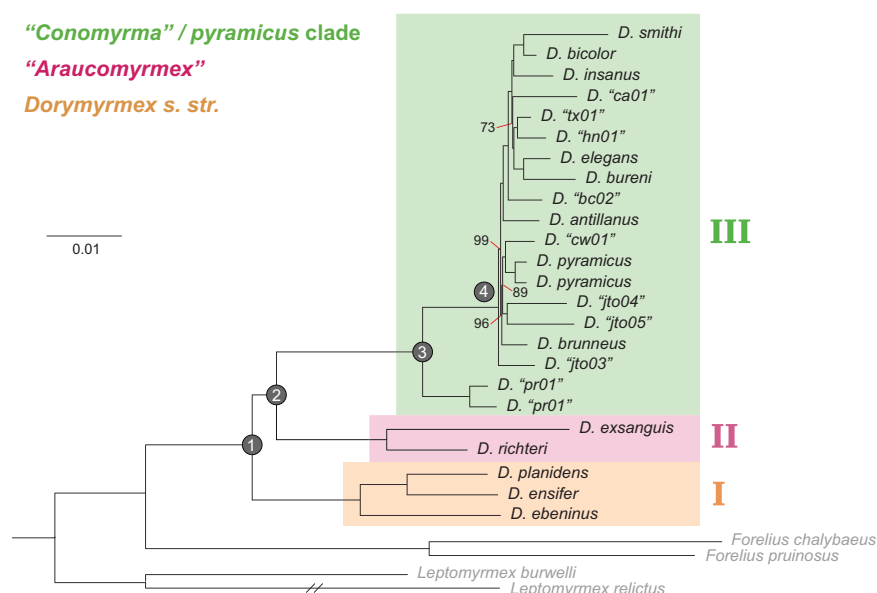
"Conomyrma" / pyramicus clade
"Araucomyrmex"
Dorymyrmex s. str.

0.01

D. smithi
D. bicolor
D. insanus
D. "ca01"
D. "tx01"
73
D. "hn01"
D. elegans
D. bureni
D. "bc02"
D. antillanus
99
D. "cw01"
D. pyramicus
D. pyramicus
89
4
D. "jto04"
96
D. "jto05"
D. brunneus
D. "jto03"
3
D. "pr01"
D. "pr01"
2
D. exsanguis
D. richteri
1
D. planidens
D. ensifer
D. ebeninus

III
II
I

Forelius chalybaeus
Forelius pruinosus
Leptomyrmex burwelli
Leptomyrmex relictus